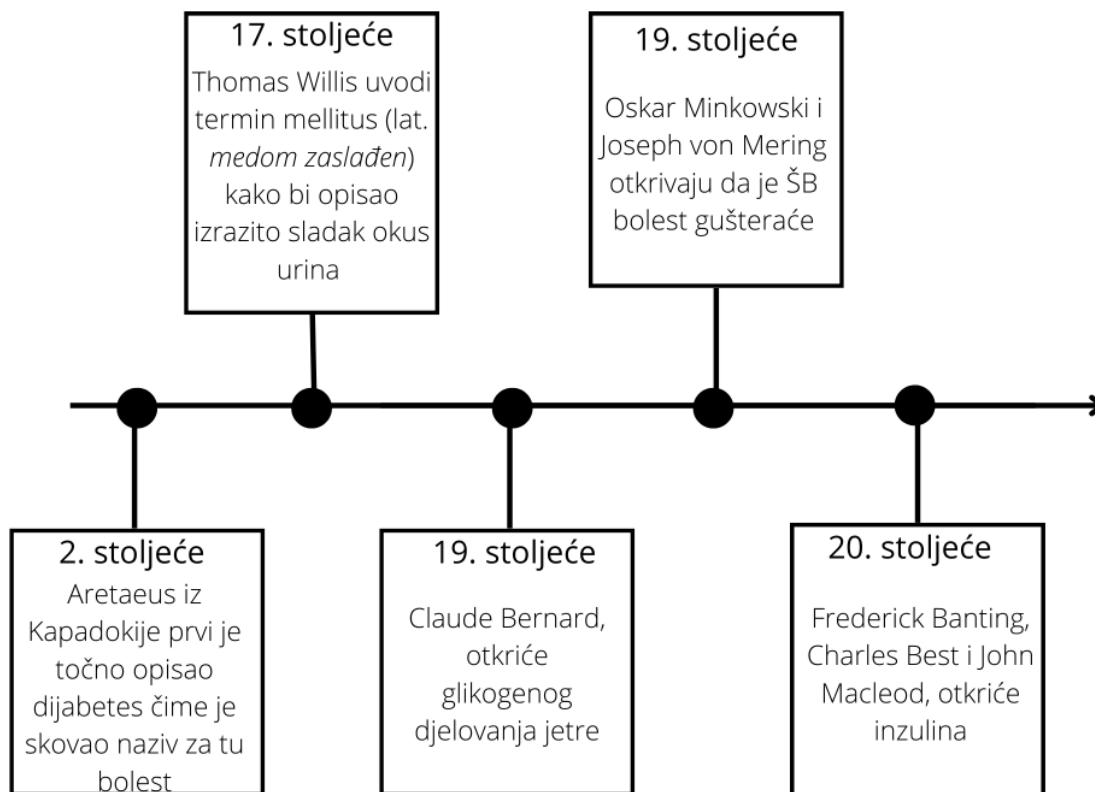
2. stoljeće
Aretaeus iz Kapadokije prvi je točno opisao dijabetes čime je skovao naziv za tu bolest

17. stoljeće
Thomas Willis uvodi termin mellitus (lat. *medom zaslađen*) kako bi opisao izrazito sladak okus urina

19. stoljeće
Claude Bernard, otkriće glikogenog djelovanja jetre

19. stoljeće
Oskar Minkowski i Joseph von Mering otkrivaju da je ŠB bolest gušterače

20. stoljeće
Frederick Banting, Charles Best i John Macleod, otkriće inzulina